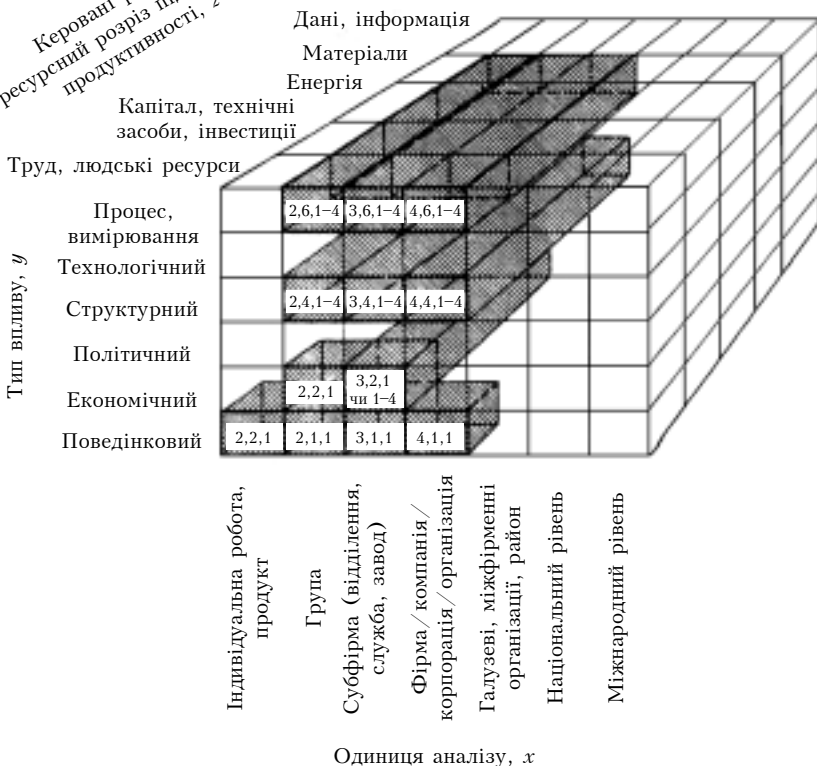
Керовані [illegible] ресурсний розріз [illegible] продуктивності, z

Дані, інформація

Матеріали

Енергія

Капітал, технічні засоби, інвестиції

Труд, людські ресурси

Процес, вимірювання

Технологічний

Структурний

Політичний

Економічний

Поведінковий

Тип впливу, y

2,6,1–4 | 3,6,1–4 | 4,6,1–4

2,4,1–4 | 3,4,1–4 | 4,4,1–4

2,2,1 | 3,2,1 чи 1–4

2,2,1 | 2,1,1 | 3,1,1 | 4,1,1

Індивідуальна робота, продукт

Група

Субфірма (відділення, служба, завод)

Фірма / компанія / корпорація / організація

Галузеві, міжфірменні організації, район

Національний рівень

Міжнародний рівень

Одиниця аналізу, x